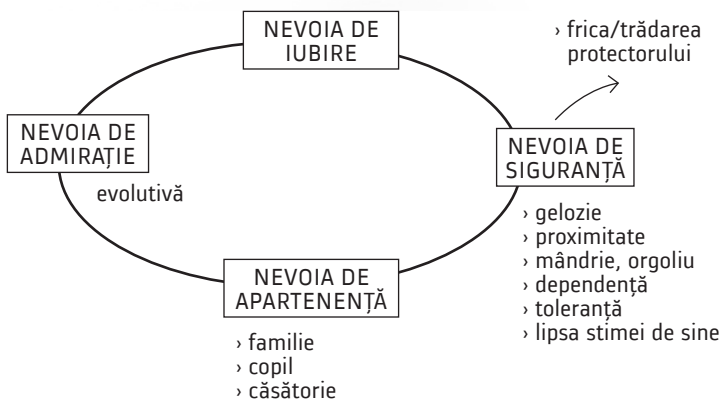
NEVOIA DE IUBIRE

› frica/trădarea protectorului

NEVOIA DE ADMIRAȚIE

evolutivă

NEVOIA DE SIGURANȚĂ

› gelozie
› proximitate
› mândrie, orgoliu
› dependență
› toleranță
› lipsa stimei de sine

NEVOIA DE APARTENENȚĂ

› familie
› copil
› căsătorie